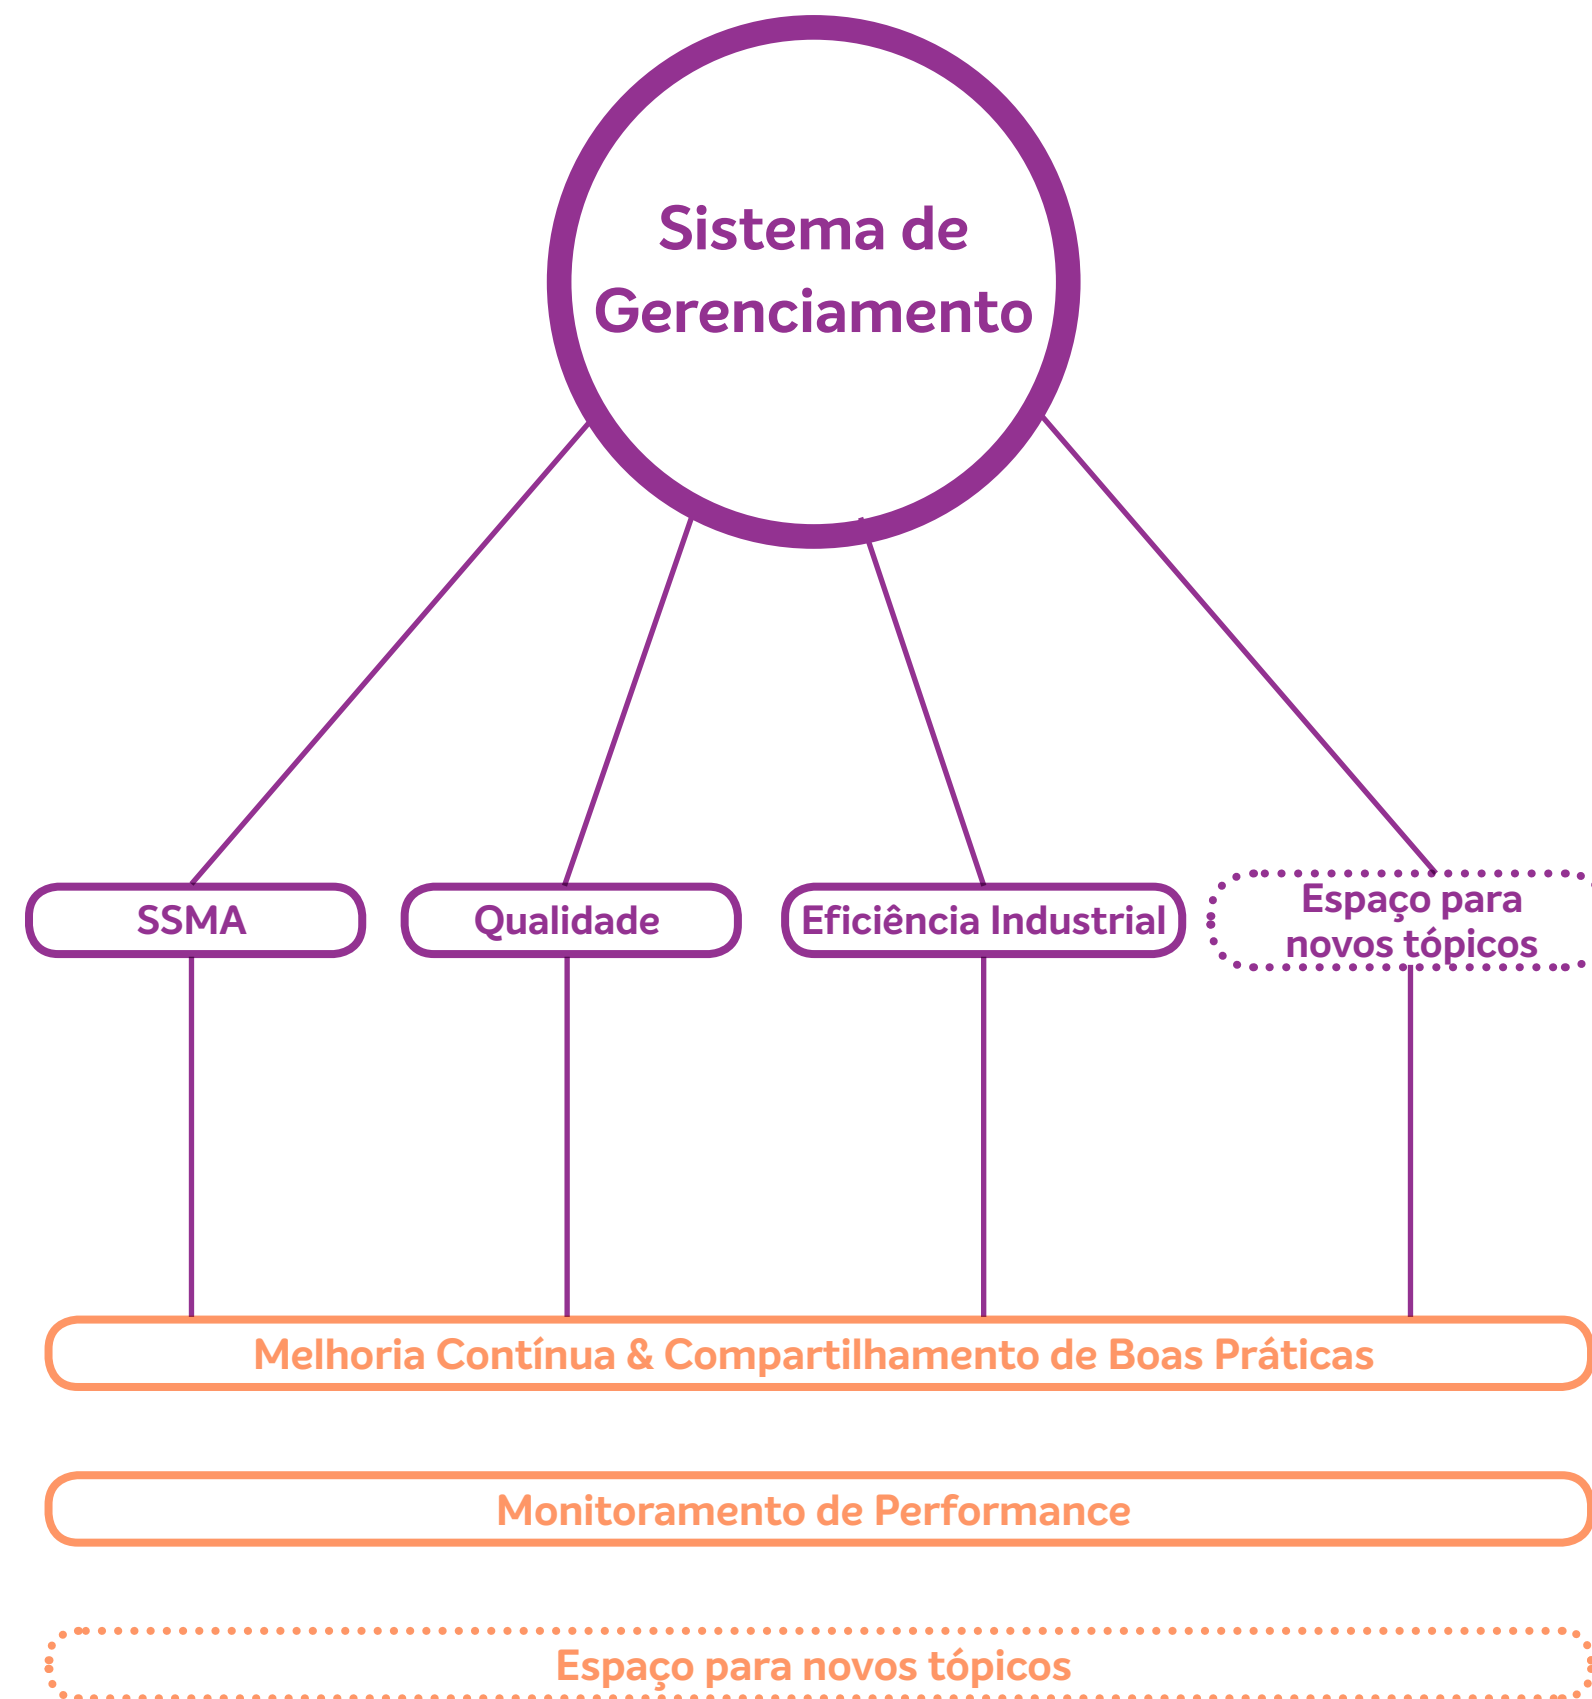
Sistema de Gerenciamento

SSMA

Qualidade

Eficiência Industrial

Espaço para novos tópicos

Melhoria Contínua & Compartilhamento de Boas Práticas

Monitoramento de Performance

Espaço para novos tópicos